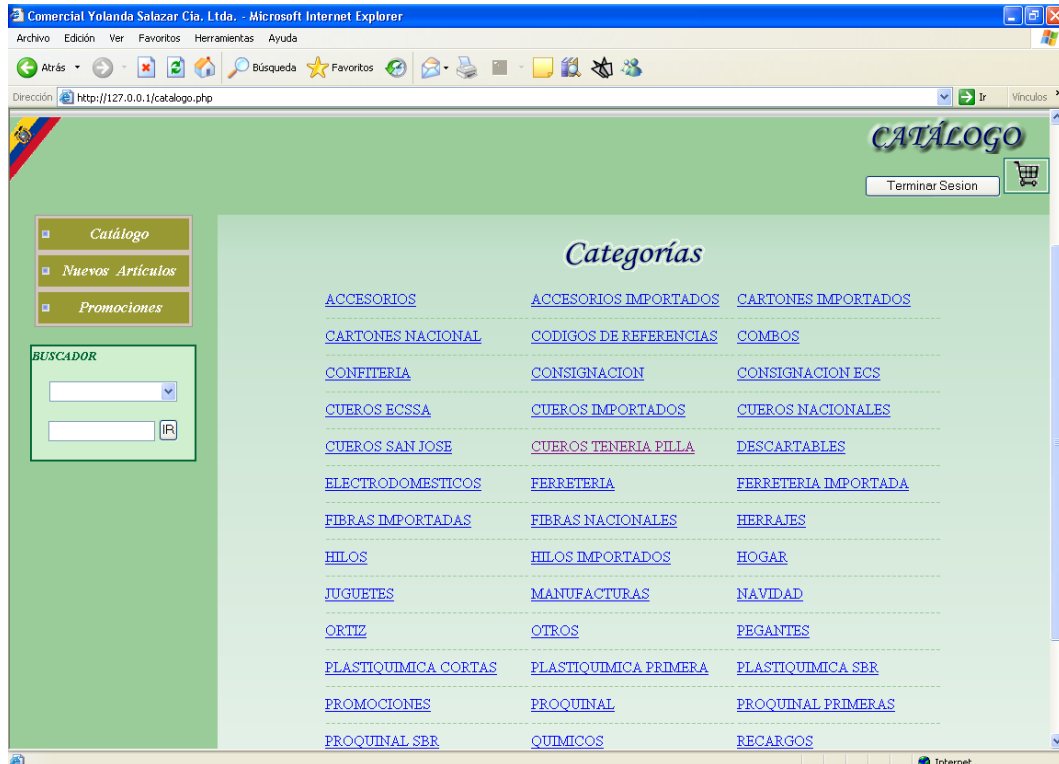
Comercial Yolanda Salazar Cia. Ltda. - Microsoft Internet Explorer

Archivo Edición Ver Favoritos Herramientas Ayuda

Atrás Búsqueda Favoritos

Dirección http://127.0.0.1/catalogo.php Ir Vínculos

CATÁLOGO

Terminar Sesion

Catálogo
Nuevos Artículos
Promociones

BUSCADOR

IR

Categorías

| ACCESORIOS | ACCESORIOS IMPORTADOS | CARTONES IMPORTADOS |
|---|---|---|
| CARTONES NACIONAL | CODIGOS DE REFERENCIAS | COMBOS |
| CONFITERIA | CONSIGNACION | CONSIGNACION ECS |
| CUEROS ECSSA | CUEROS IMPORTADOS | CUEROS NACIONALES |
| CUEROS SAN JOSE | CUEROS TENERIA PILLA | DESCARTABLES |
| ELECTRODOMESTICOS | FERRETERIA | FERRETERIA IMPORTADA |
| FIBRAS IMPORTADAS | FIBRAS NACIONALES | HERRAJES |
| HILOS | HILOS IMPORTADOS | HOGAR |
| JUGUETES | MANUFACTURAS | NAVIDAD |
| ORTIZ | OTROS | PEGANTES |
| PLASTIQUIMICA CORTAS | PLASTIQUIMICA PRIMERA | PLASTIQUIMICA SBR |
| PROMOCIONES | PROQUINAL | PROQUINAL PRIMERAS |
| PROQUINAL SBR | QUIMICOS | RECARGOS |

Internet